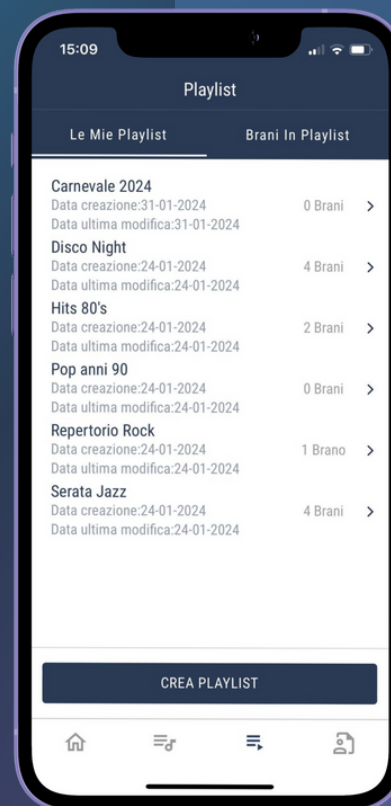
15:09

Playlist

Le Mie Playlist

Brani In Playlist

Carnevale 2024
Data creazione:31-01-2024
Data ultima modifica:31-01-2024
0 Brani >

Disco Night
Data creazione:24-01-2024
Data ultima modifica:24-01-2024
4 Brani >

Hits 80's
Data creazione:24-01-2024
Data ultima modifica:24-01-2024
2 Brani >

Pop anni 90
Data creazione:24-01-2024
Data ultima modifica:24-01-2024
0 Brani >

Repertorio Rock
Data creazione:24-01-2024
Data ultima modifica:24-01-2024
1 Brano >

Serata Jazz
Data creazione:24-01-2024
Data ultima modifica:24-01-2024
4 Brani >

CREA PLAYLIST